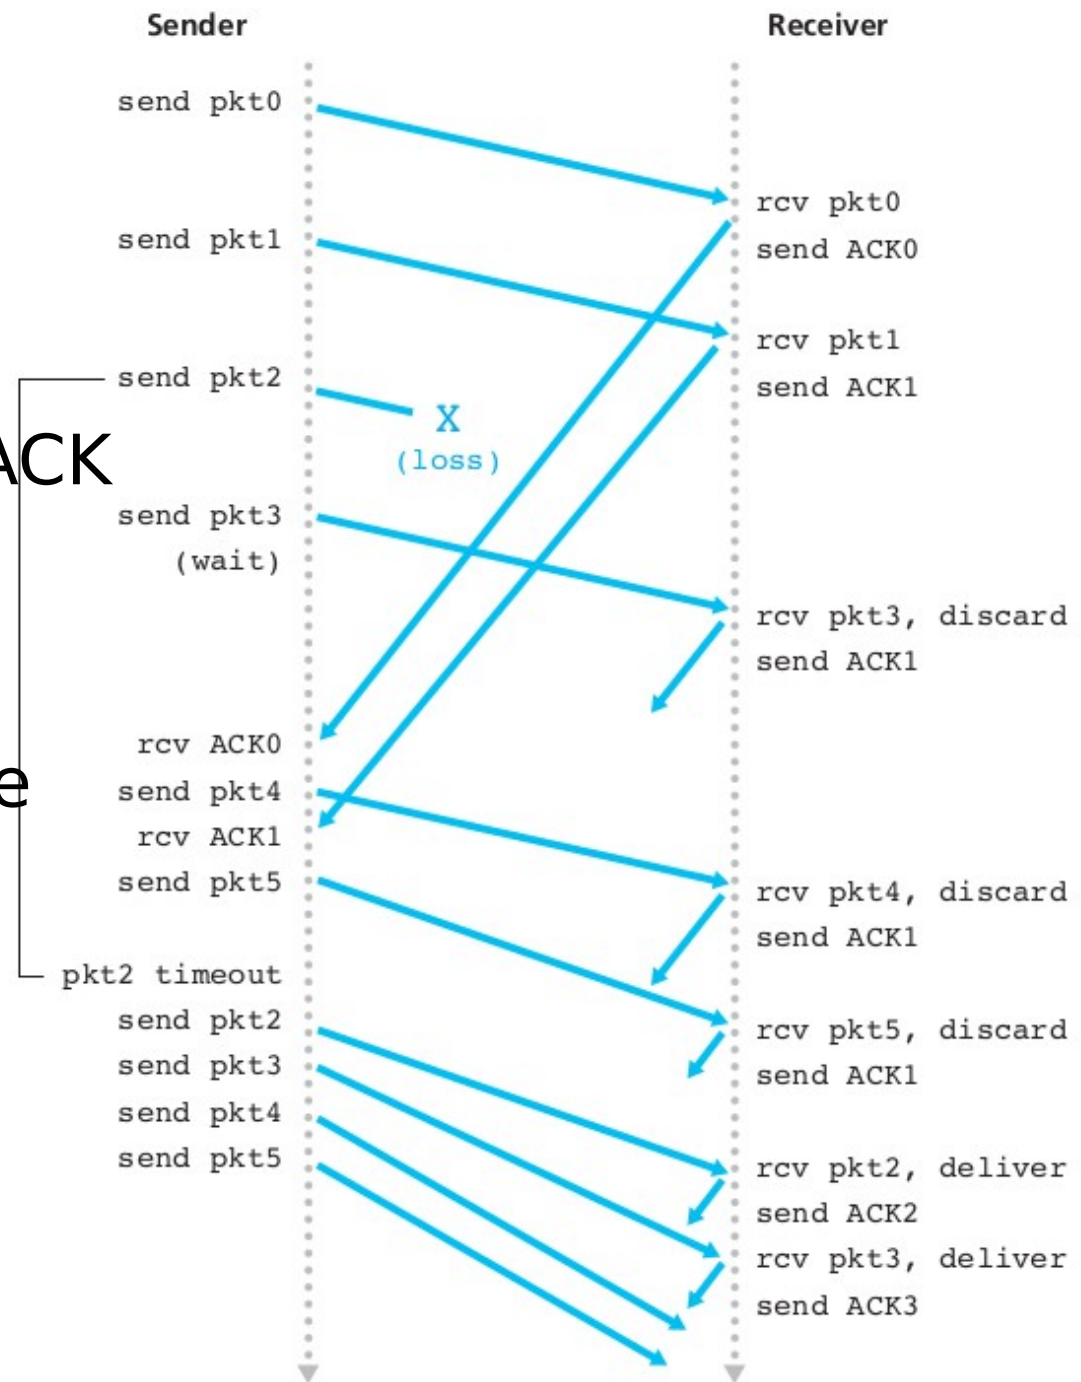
Sender

Receiver

send pkt0

rcv pkt0
send ACK0

send pkt1

rcv pkt1
send ACK1

send pkt2

X
(loss)

ACK

send pkt3
(wait)

rcv pkt3, discard
send ACK1

rcv ACK0
send pkt4
rcv ACK1
send pkt5

e

rcv pkt4, discard
send ACK1

pkt2 timeout
send pkt2
send pkt3
send pkt4
send pkt5

rcv pkt5, discard
send ACK1

rcv pkt2, deliver
send ACK2
rcv pkt3, deliver
send ACK3